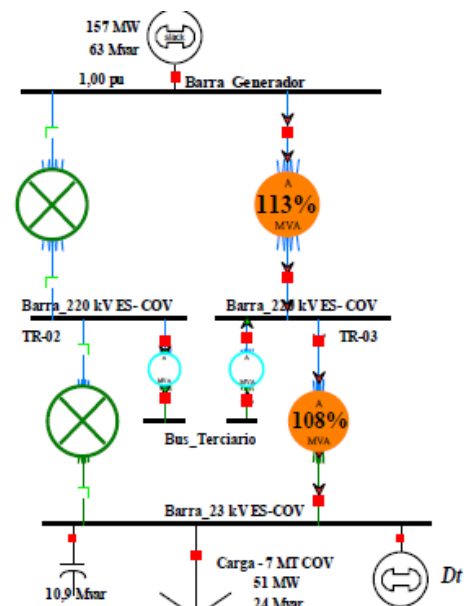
157 MW
63 Mvar
slack
1,00 pu
Barra_Generador
A
113%
MVA
Barra_220 kV ES- COV
Barra_220 kV ES- COV
TR-02
TR-03
A
MVA
A
MVA
Bus_Terciario
A
108%
MVA
Barra_23 kV ES-COV
Carga - 7 MT COV
51 MW
24 Mvar
10,9 Mvar
Dt